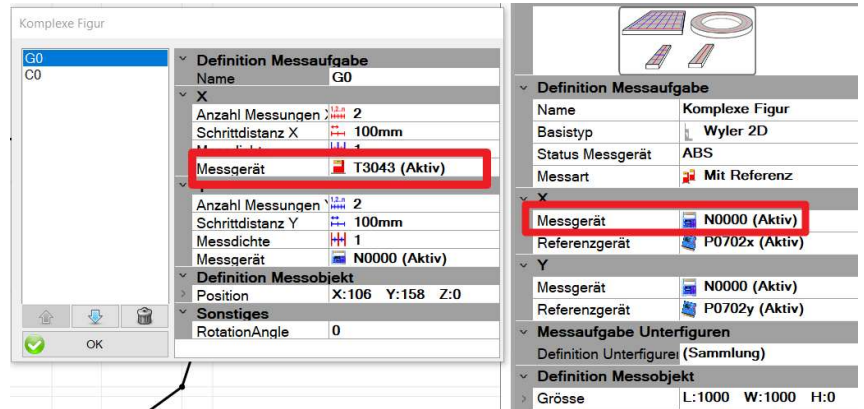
Komplexe Figur

G0
C0

OK

Definition Messaufgabe

| Name | G0 |
|---|---|

X

| Anzahl Messungen X | 2 |
|---|---|
| Schrittdistanz X | 100mm |
| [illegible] | 1 |
| Messgerät | T3043 (Aktiv) |

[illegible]

| Anzahl Messungen Y | 2 |
|---|---|
| Schrittdistanz Y | 100mm |
| Messdichte | 1 |
| Messgerät | N0000 (Aktiv) |

Definition Messobjekt

| Position | X:106 Y:158 Z:0 |
|---|---|

Sonstiges

| RotationAngle | 0 |
|---|---|

Definition Messaufgabe

| Name | Komplexe Figur |
|---|---|
| Basistyp | Wyler 2D |
| Status Messgerät | ABS |
| Messart | Mit Referenz |

X

| Messgerät | N0000 (Aktiv) |
|---|---|
| Referenzgerät | P0702x (Aktiv) |

Y

| Messgerät | N0000 (Aktiv) |
|---|---|
| Referenzgerät | P0702y (Aktiv) |

Messaufgabe Unterfiguren

| Definition Unterfiguren | (Sammlung) |
|---|---|

Definition Messobjekt

| Grösse | L:1000 W:1000 H:0 |
|---|---|